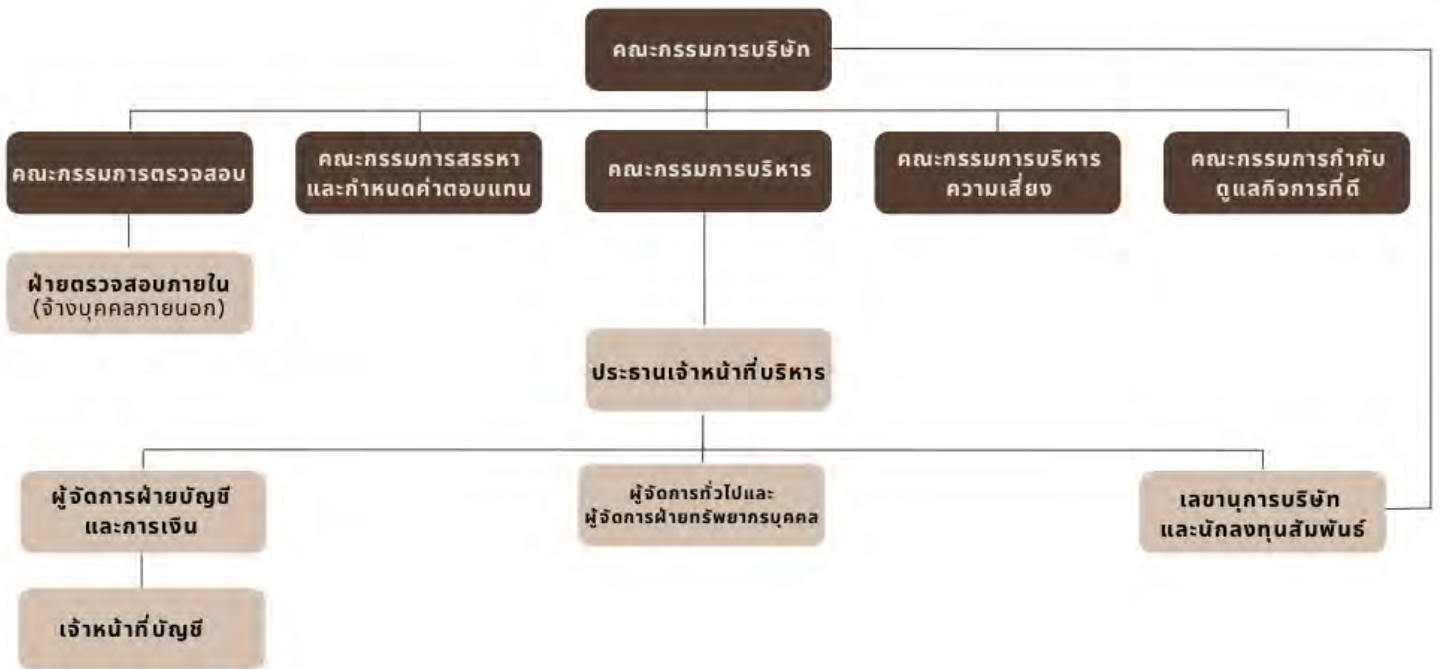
คณะกรรมการบริษัท

คณะกรรมการตรวจสอบ

คณะกรรมการสรรหา และกำหนดค่าตอบแทน

คณะกรรมการบริหาร

คณะกรรมการบริหาร ความเสี่ยง

คณะกรรมการกำกับ ดูแลกิจการที่ดี

ฝ่ายตรวจสอบภายใน (จ้างบุคคลภายนอก)

ประธานเจ้าหน้าที่บริหาร

ผู้จัดการฝ่ายบัญชี และการเงิน

ผู้จัดการทั่วไปและ ผู้จัดการฝ่ายทรัพยากรบุคคล

เลขานุการบริษัท และนักลงทุนสัมพันธ์

เจ้าหน้าที่บัญชี